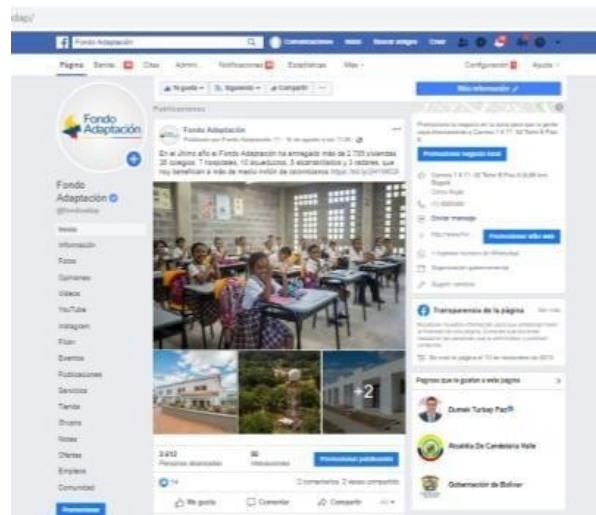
dap/

Fondo Adaptación

Página Bandeja Citas Admin Notificaciones Estadísticas Más

Configuración Ayuda

Fondo Adaptación

Fondo Adaptación
@fondoadap

Inicio
Información
Fotos
Opiniones
Videos
YouTube
Instagram
Flickr
Eventos
Publicaciones
Servicios
Tienda
Grupos
Notas
Ofertas
Empleos
Comunidad

Promocionar

Te gusta Siguiendo Compartir

Publicaciones

Fondo Adaptación
Publicado por Fondo Adaptación

En el último año el Fondo Adaptación ha entregado más de 2.700 viviendas, 26 colegios, 7 hospitales, 10 acueductos, 3 alcantarillados y 3 redes, que hoy benefician a más de medio millón de colombianos https://bit.ly/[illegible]

+2

Personas alcanzadas
Interacciones
Promocionar publicación

2 comentarios 2 veces compartido

Me gusta Comentar Compartir

Más información

Promocionar negocio local

Carrera 7 # 71 - 52 Torre B Piso
Bogotá

Enviar mensaje

Promocionar sitio web

Organización gubernamental

Sugerir cambios

Transparencia de la página
Ver más

Pages que le gustan a esta página

Dumek Turbay Paz
Alcaldía De Candelaria Valle
Gobernación de Bolívar